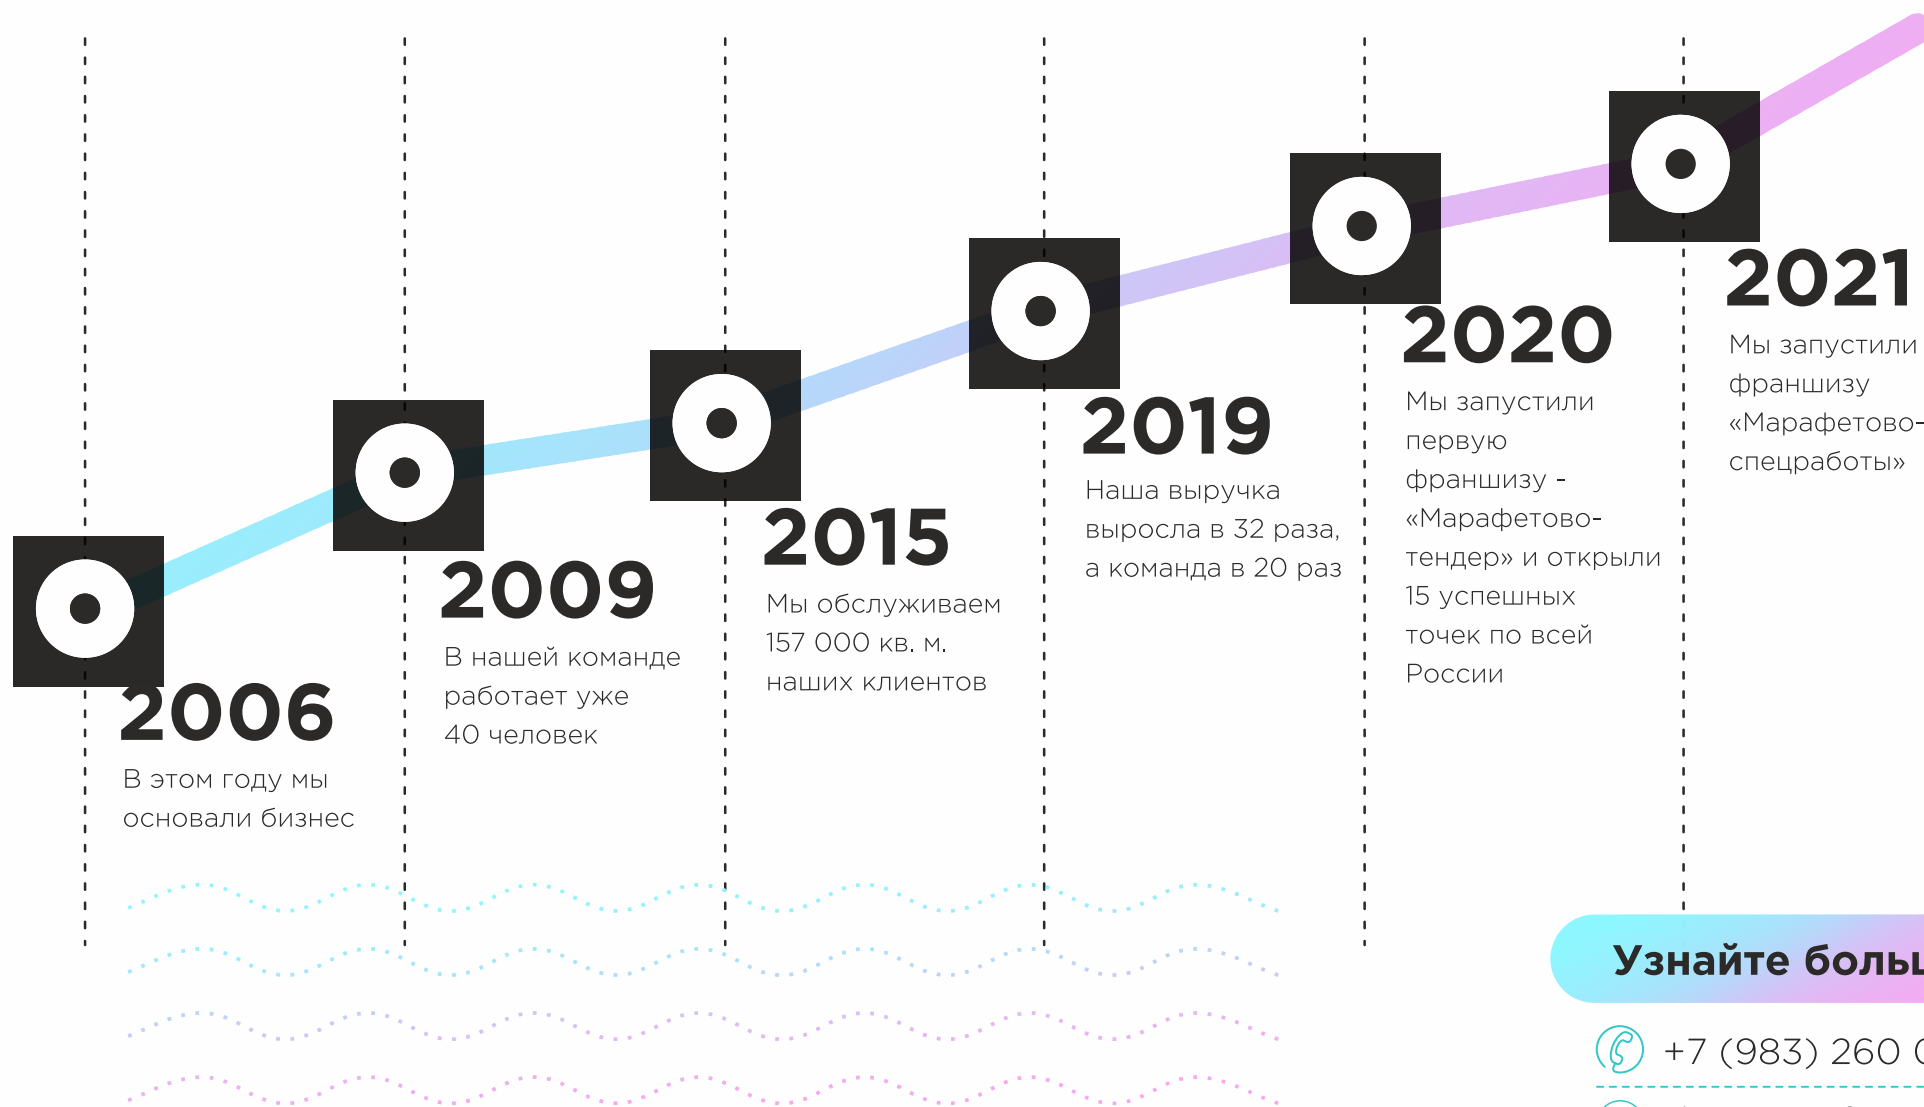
2006
В этом году мы основали бизнес

2009
В нашей команде работает уже 40 человек

2015
Мы обслуживаем 157 000 кв. м. наших клиентов

2019
Наша выручка выросла в 32 раза, а команда в 20 раз

2020
Мы запустили первую франшизу - «Марафетово-тендер» и открыли 15 успешных точек по всей России

2021
Мы запустили франшизу «Марафетово-спецработы»

Узнайте боль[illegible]

+7 (983) 260 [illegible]